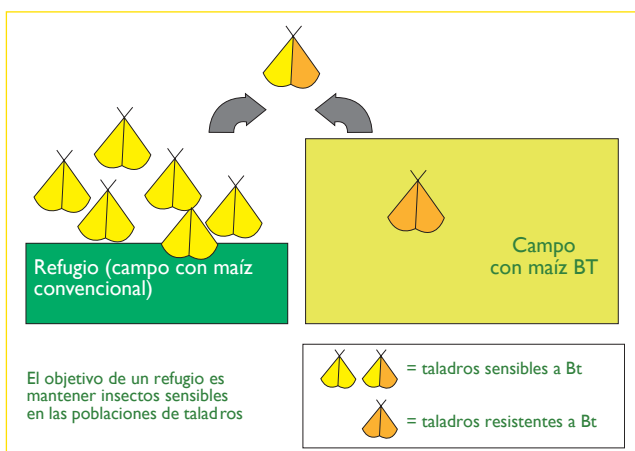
Refugio (campo con maíz convencional)

Campo con maíz BT

El objetivo de un refugio es mantener insectos sensibles en las poblaciones de taladros

= taladros sensibles a Bt

= taladros resistentes a Bt